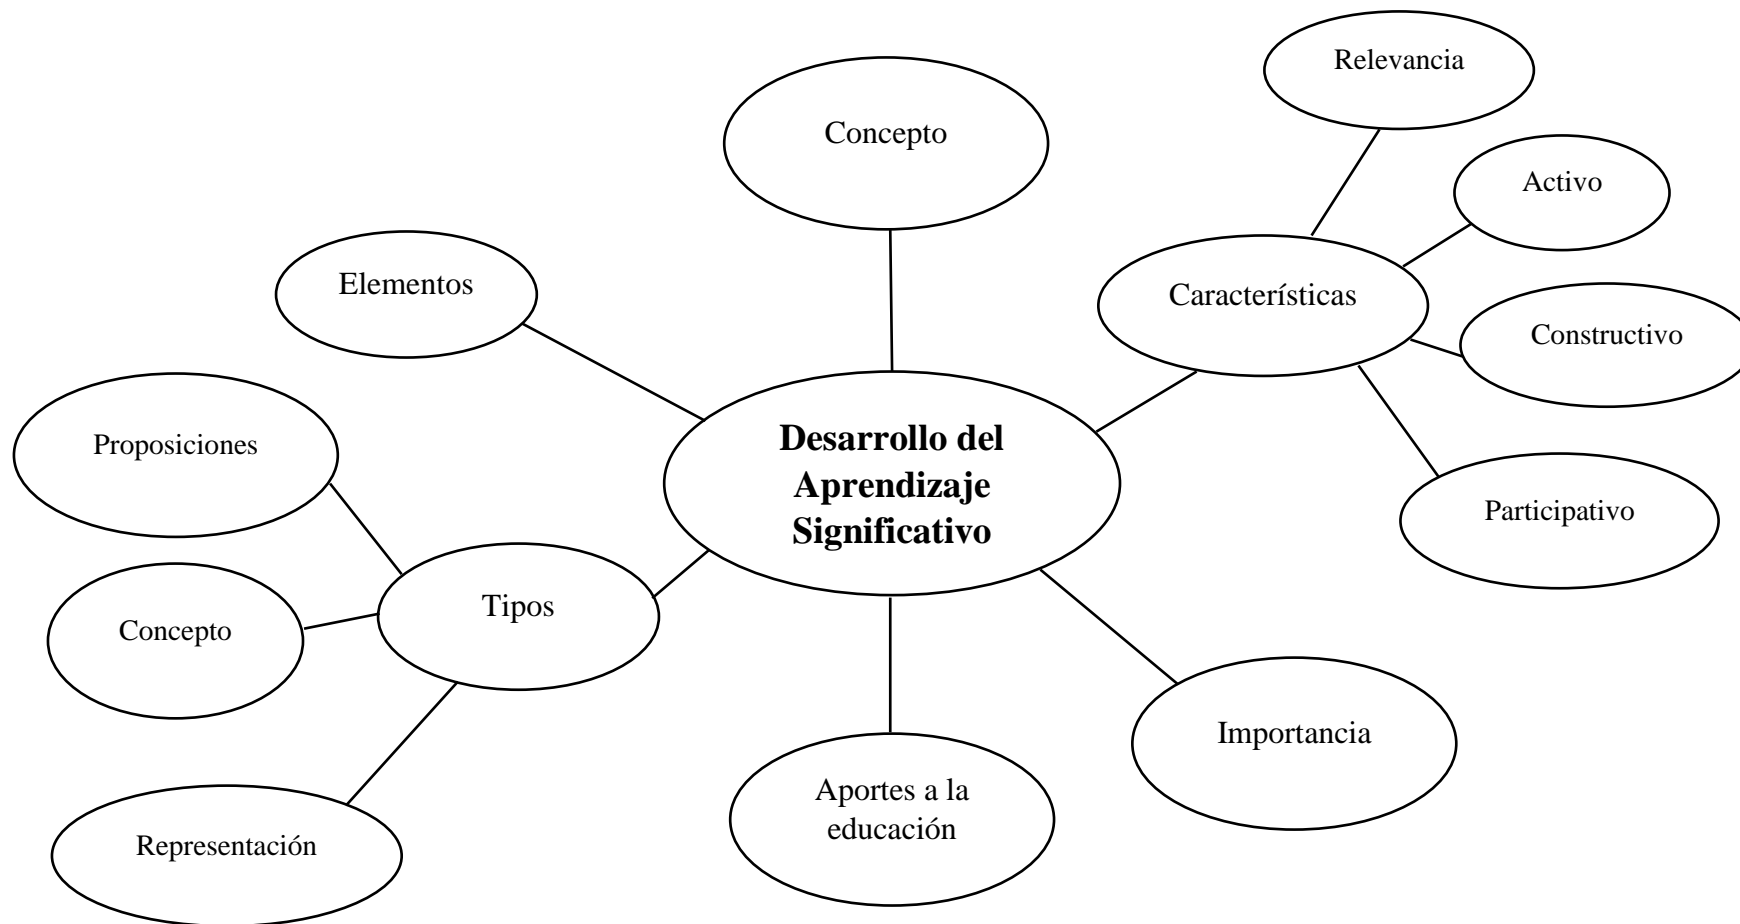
Relevancia

Concepto

Activo

Elementos

Características

Constructivo

Proposiciones

Desarrollo del Aprendizaje Significativo

Participativo

Tipos

Concepto

Importancia

Aportes a la educación

Representación